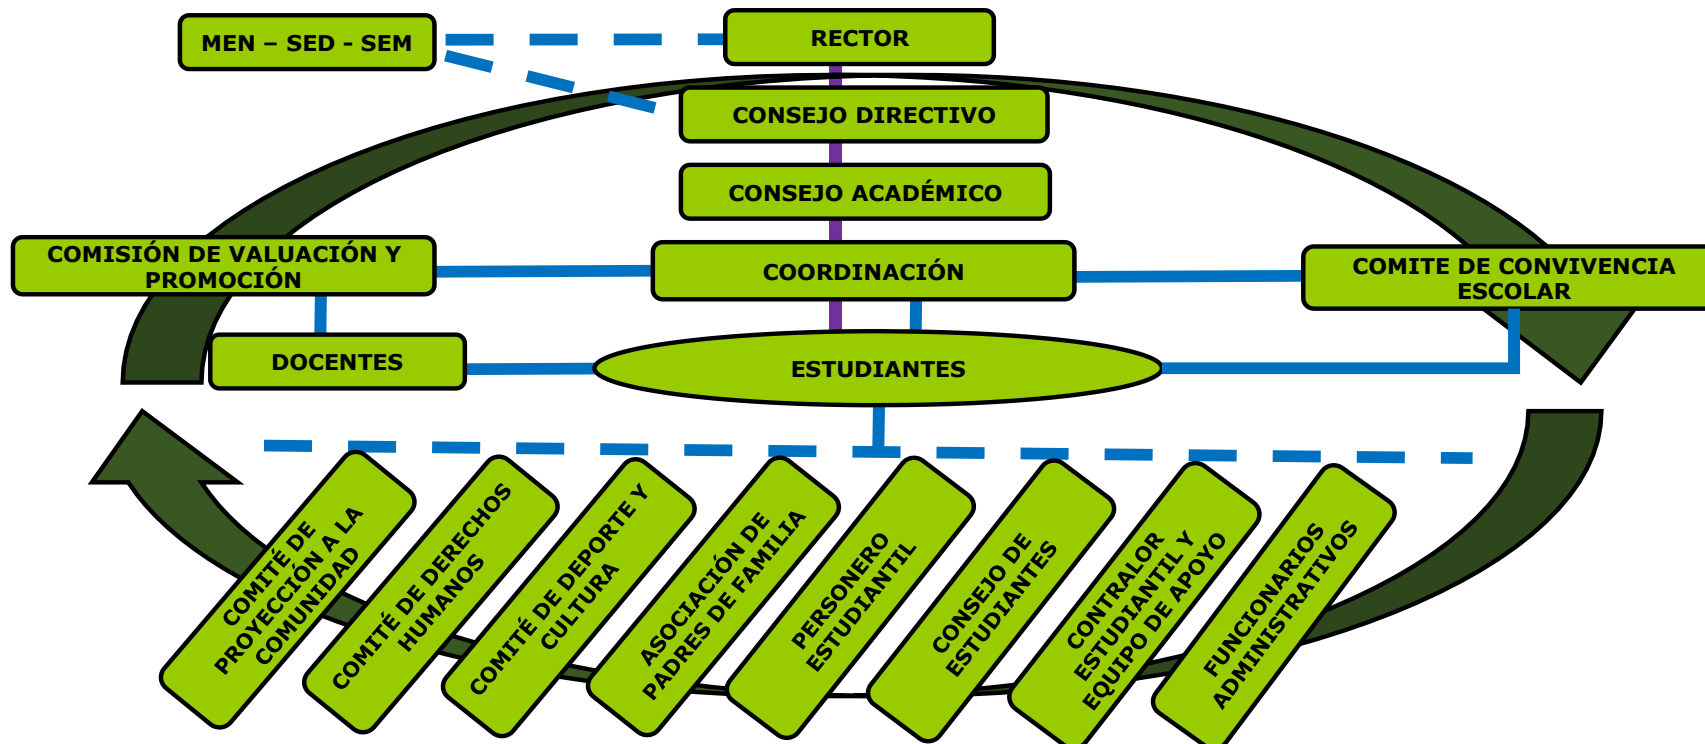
MEN – SED - SEM

RECTOR

CONSEJO DIRECTIVO

CONSEJO ACADÉMICO

COMISIÓN DE VALUACIÓN Y PROMOCIÓN

COORDINACIÓN

COMITE DE CONVIVENCIA ESCOLAR

DOCENTES

ESTUDIANTES

COMITÉ DE PROYECCIÓN A LA COMUNIDAD

COMITÉ DE DERECHOS HUMANOS

COMITÉ DE DEPORTE Y CULTURA

ASOCIACIÓN DE PADRES DE FAMILIA

PERSONERO ESTUDIANTIL

CONSEJO DE ESTUDIANTES

CONTRALOR ESTUDIANTIL Y EQUIPO DE APOYO

FUNCIONARIOS ADMINISTRATIVOS